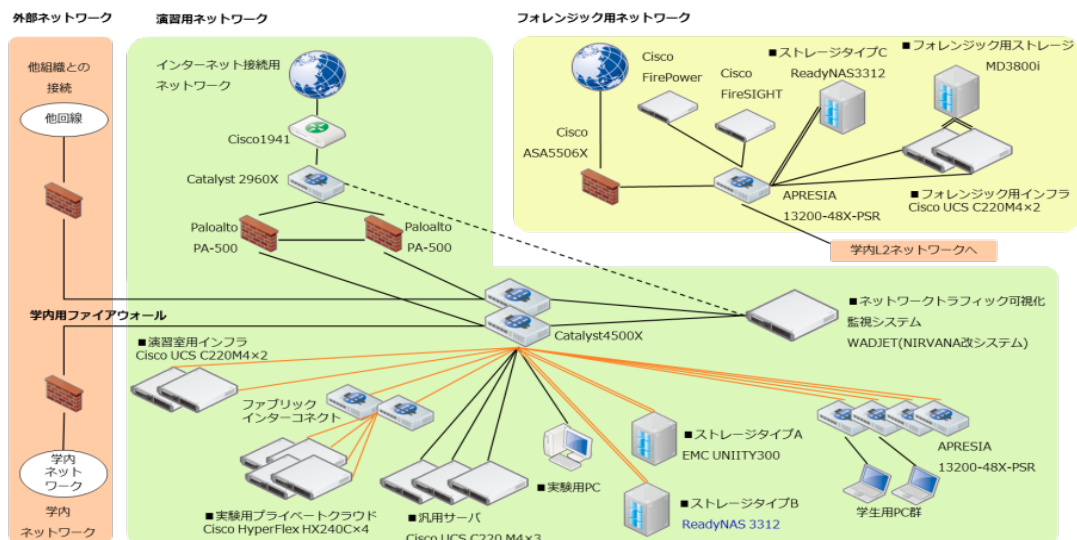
外部ネットワーク

他組織との接続

他回線

学内用ファイアウォール

学内ネットワーク

学内ネットワーク

演習用ネットワーク

インターネット接続用ネットワーク

Cisco1941

Catalyst 2960X

Paloalto PA-500

Paloalto PA-500

Catalyst4500X

■演習室用インフラ Cisco UCS C220M4×2

ファブリックインターコネクト

■実験用プライベートクラウド Cisco HyperFlex HX240C×4

■汎用サーバ Cisco UCS C220 M4×3

■実験用PC

■ストレージタイプA EMC UNIITY300

■ストレージタイプB ReadyNAS 3312

APRESIA 13200-48X-PSR

学生用PC群

■ネットワークトラフィック可視化監視システム WADJET(NIRVANA改システム)

フォレンジック用ネットワーク

Cisco ASA5506X

Cisco FirePower

Cisco FireSIGHT

■ストレージタイプC ReadyNAS3312

■フォレンジック用ストレージ MD3800i

APRESIA 13200-48X-PSR

■フォレンジック用インフラ Cisco UCS C220M4×2

学内L2ネットワークへ